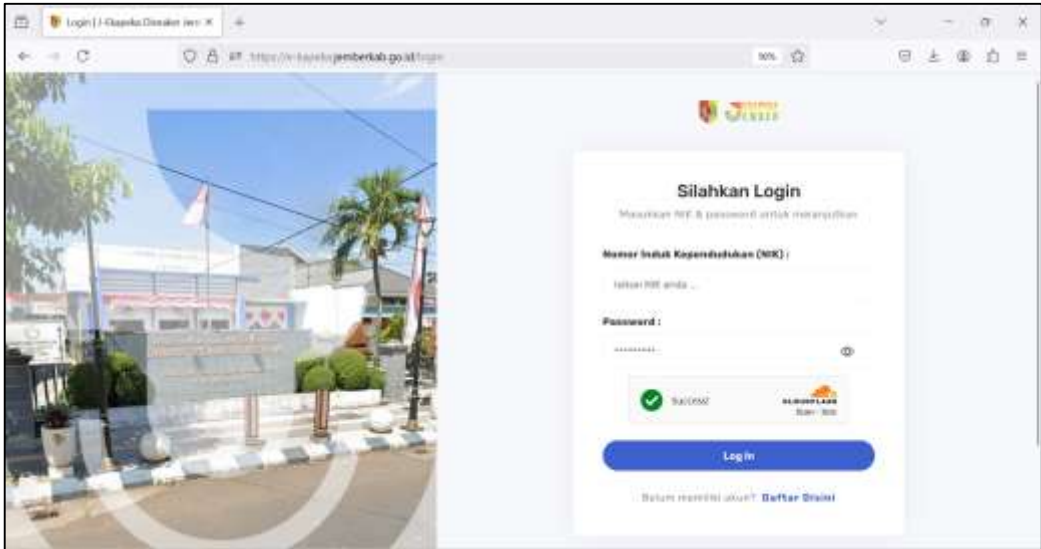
Login | I-Kapeda Dinsdukcapil Jem ×

https://i-kapeda.jemberkab.go.id/login

90%

Silahkan Login

Masukkan NIK & password untuk melanjutkan

Nomor Induk Kependudukan (NIK) :

Isikan NIK anda ...

Password :

..........

Success!

CLOUDFLARE
Privacy · Terms

Login

Belum memiliki akun? Daftar Disini